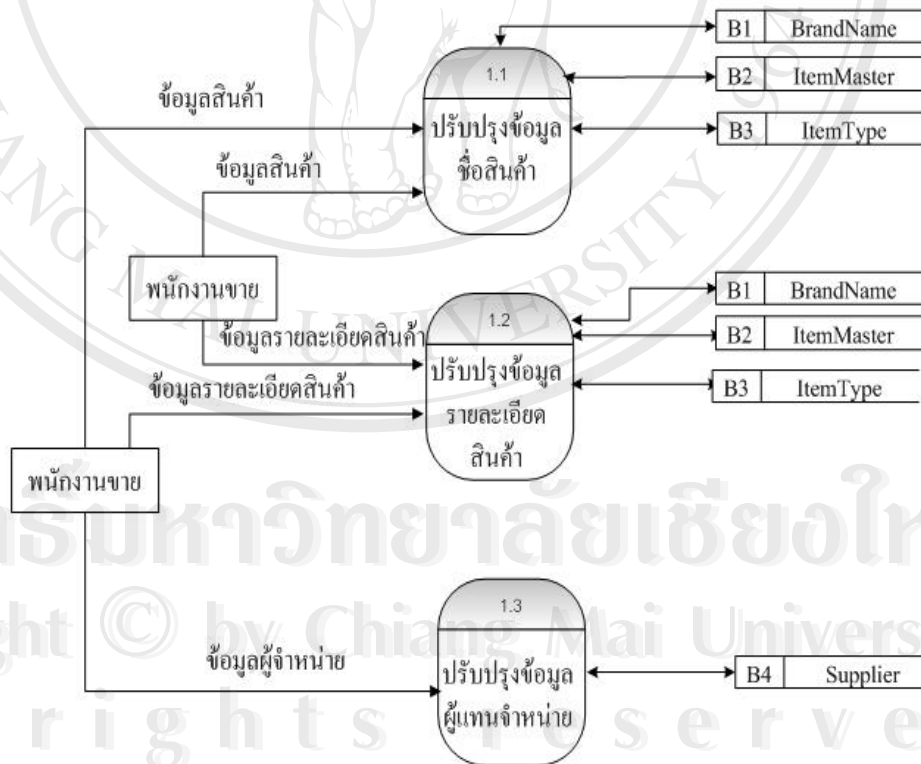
B1 BrandName

B2 ItemMaster

B3 ItemType

1.1

ข้อมูลสินค้า

ปรับปรุงข้อมูล ชื่อสินค้า

ข้อมูลสินค้า

พนักงานขาย

B1 BrandName

B2 ItemMaster

B3 ItemType

1.2

ข้อมูลรายละเอียดสินค้า

ปรับปรุงข้อมูล รายละเอียด สินค้า

ข้อมูลรายละเอียดสินค้า

พนักงานขาย

1.3

ข้อมูลผู้จำหน่าย

ปรับปรุงข้อมูล ผู้แทนจำหน่าย

B4 Supplier

มหาวิทยาลัยเชียงใหม่

ght © by Chiang Mai University

rights reserved